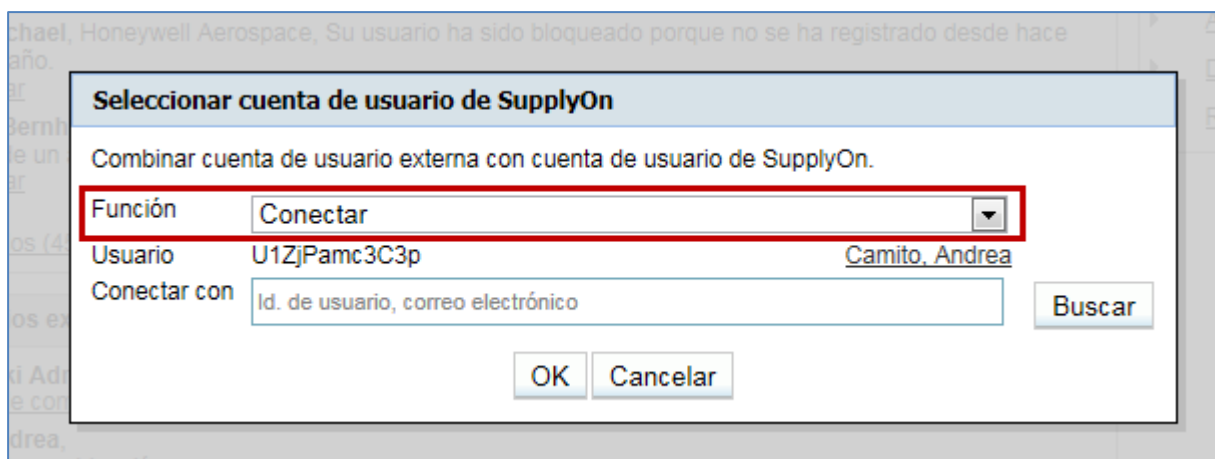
chael, Honeywell Aerospace, Su usuario ha sido bloqueado porque no se ha registrado desde hace año.

Seleccionar cuenta de usuario de SupplyOn

Combinar cuenta de usuario externa con cuenta de usuario de SupplyOn.

Función Conectar

Usuario U1ZjPamc3C3p Camito, Andrea

Conectar con Id. de usuario, correo electrónico Buscar

OK Cancelar